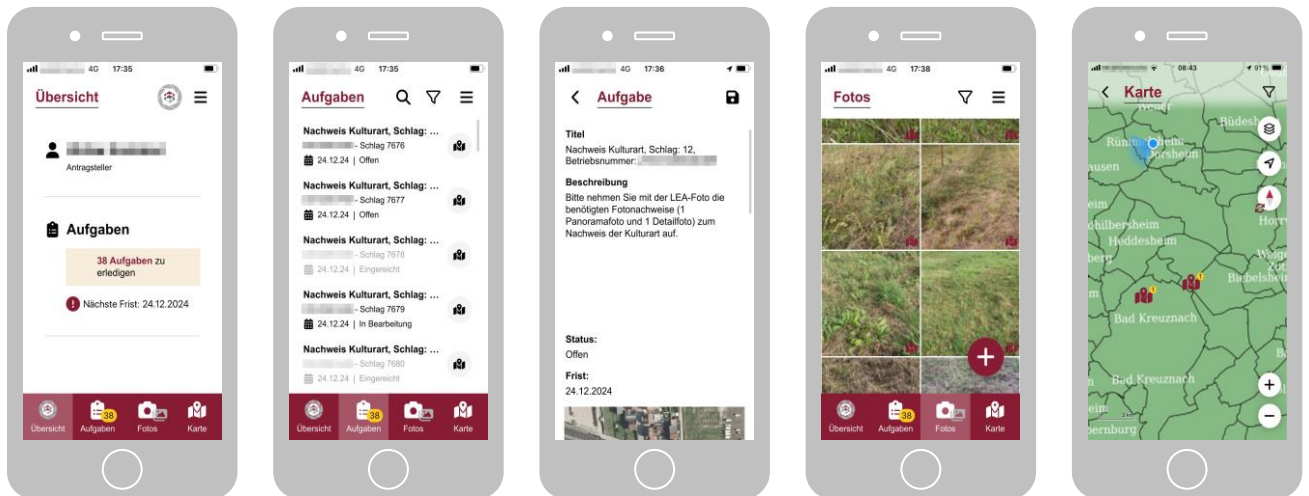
4G 17:35

Übersicht

Antragsteller

Aufgaben

38 Aufgaben zu erledigen

Nächste Frist: 24.12.2024

Übersicht 38 Aufgaben Fotos Karte

4G 17:35

Aufgaben

Nachweis Kulturart, Schlag: ...
- Schlag 7676
24.12.24 | Offen

Nachweis Kulturart, Schlag: ...
- Schlag 7677
24.12.24 | Offen

Nachweis Kulturart, Schlag: ...
- Schlag 7678
24.12.24 | Eingereicht

Nachweis Kulturart, Schlag: ...
- Schlag 7679
24.12.24 | In Bearbeitung

Nachweis Kulturart, Schlag: ...
- Schlag 7680
24.12.24 | Eingereicht

Übersicht 38 Aufgaben Fotos Karte

4G 17:36

Aufgabe

Titel
Nachweis Kulturart, Schlag: 12, Betriebsnummer: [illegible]

Beschreibung
Bitte nehmen Sie mit der LEA-Foto die benötigten Fotonachweise (1 Panoramafoto und 1 Detailfoto) zum Nachweis der Kulturart auf.

Status:
Offen

Frist:
24.12.2024

4G 17:38

Fotos

Übersicht 38 Aufgaben Fotos Karte

08:43 91 %

Karte

Rüdesheim
Rümmelsheim
Dorsheim
hausen
Hargesheim
Heddesheim
Bad Kreuznach
Bad Kreuznach
Biebelsheim
bernburg